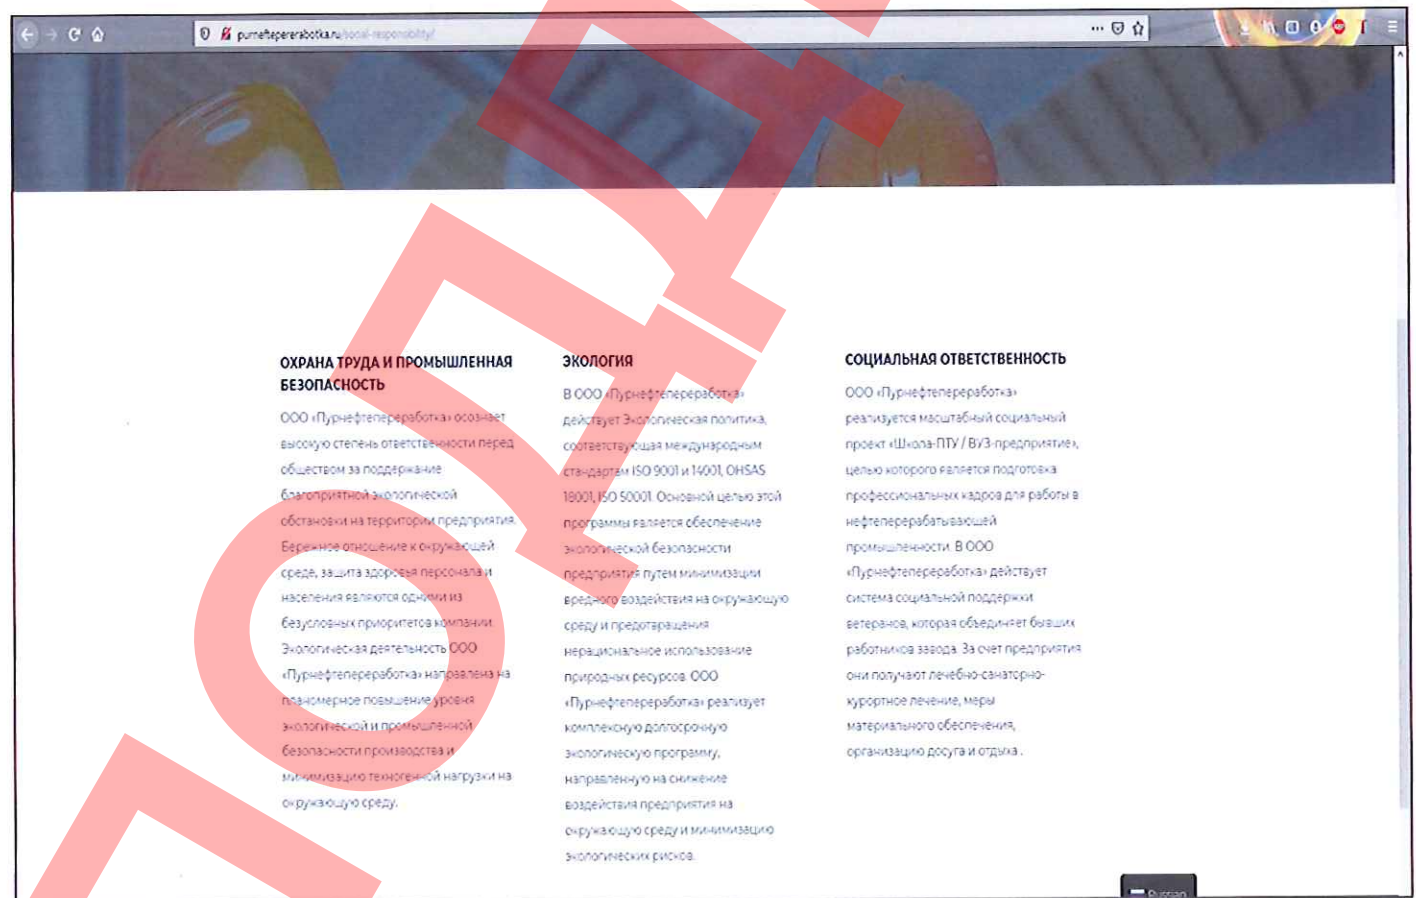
purneftepererabotka.ru/social-responsibility/

ОХРАНА ТРУДА И ПРОМЫШЛЕННАЯ БЕЗОПАСНОСТЬ

ООО «Пурнефтепереработка» осознает высокую степень ответственности перед обществом за поддержание благоприятной экологической обстановки на территории предприятия. Бережное отношение к окружающей среде, защита здоровья персонала и населения являются одними из безусловных приоритетов компании. Экологическая деятельность ООО «Пурнефтепереработка» направлена на планомерное повышение уровня экологической и промышленной безопасности производства и минимизацию техногенной нагрузки на окружающую среду.

ЭКОЛОГИЯ

В ООО «Пурнефтепереработка» действует Экологическая политика, соответствующая международным стандартам ISO 9001 и 14001, OHSAS 18001, ISO 50001. Основной целью этой программы является обеспечение экологической безопасности предприятия путем минимизации вредного воздействия на окружающую среду и предотвращения нерационального использования природных ресурсов. ООО «Пурнефтепереработка» реализует комплексную долгосрочную экологическую программу, направленную на снижение воздействия предприятия на окружающую среду и минимизацию экологических рисков.

СОЦИАЛЬНАЯ ОТВЕТСТВЕННОСТЬ

ООО «Пурнефтепереработка» реализуется масштабный социальный проект «Школа-ПТУ / ВУЗ-предприятие», целью которого является подготовка профессиональных кадров для работы в нефтеперерабатывающей промышленности. В ООО «Пурнефтепереработка» действует система социальной поддержки ветеранов, которая объединяет бывших работников завода. За счет предприятия они получают лечебно-санаторно-курортное лечение, меры материального обеспечения, организацию досуга и отдыха.

Russian